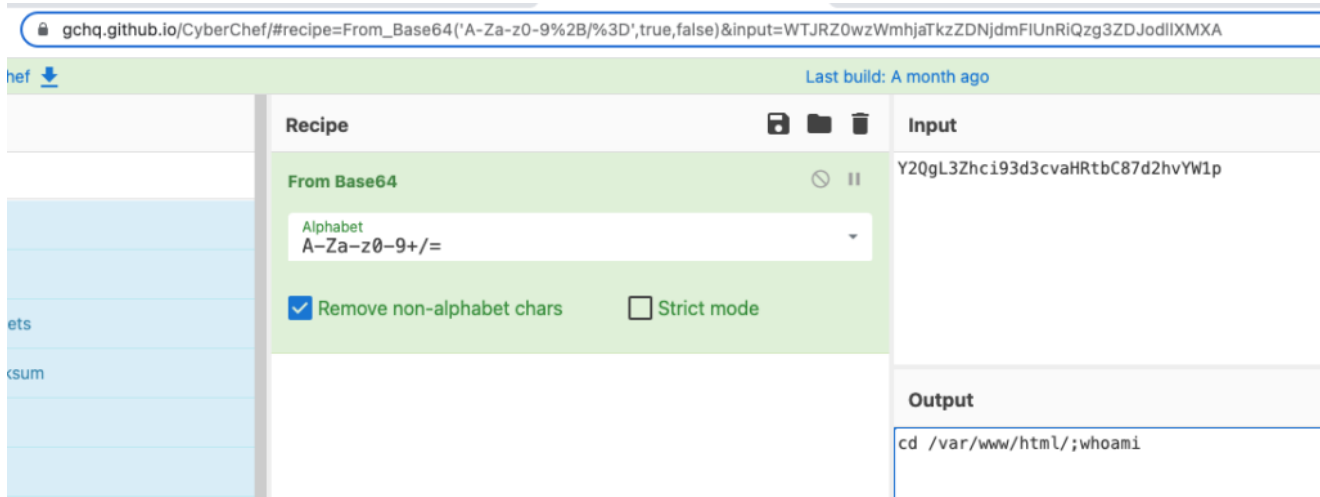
gchq.github.io/CyberChef/#recipe=From_Base64('A-Za-z0-9%2B/%3D',true,false)&input=WTJRZ0wzWmhjaTkzZDNjdmFIUnRiQzg3ZDJodlIXMXA

hef

Last build: A month ago

ets

ksum

Recipe

From Base64

Alphabet
A-Za-z0-9+/=

Remove non-alphabet chars

Strict mode

Input

Y2QgL3Zhci93d3cvaHRtbC87d2hvYW1p

Output

cd /var/www/html/;whoami